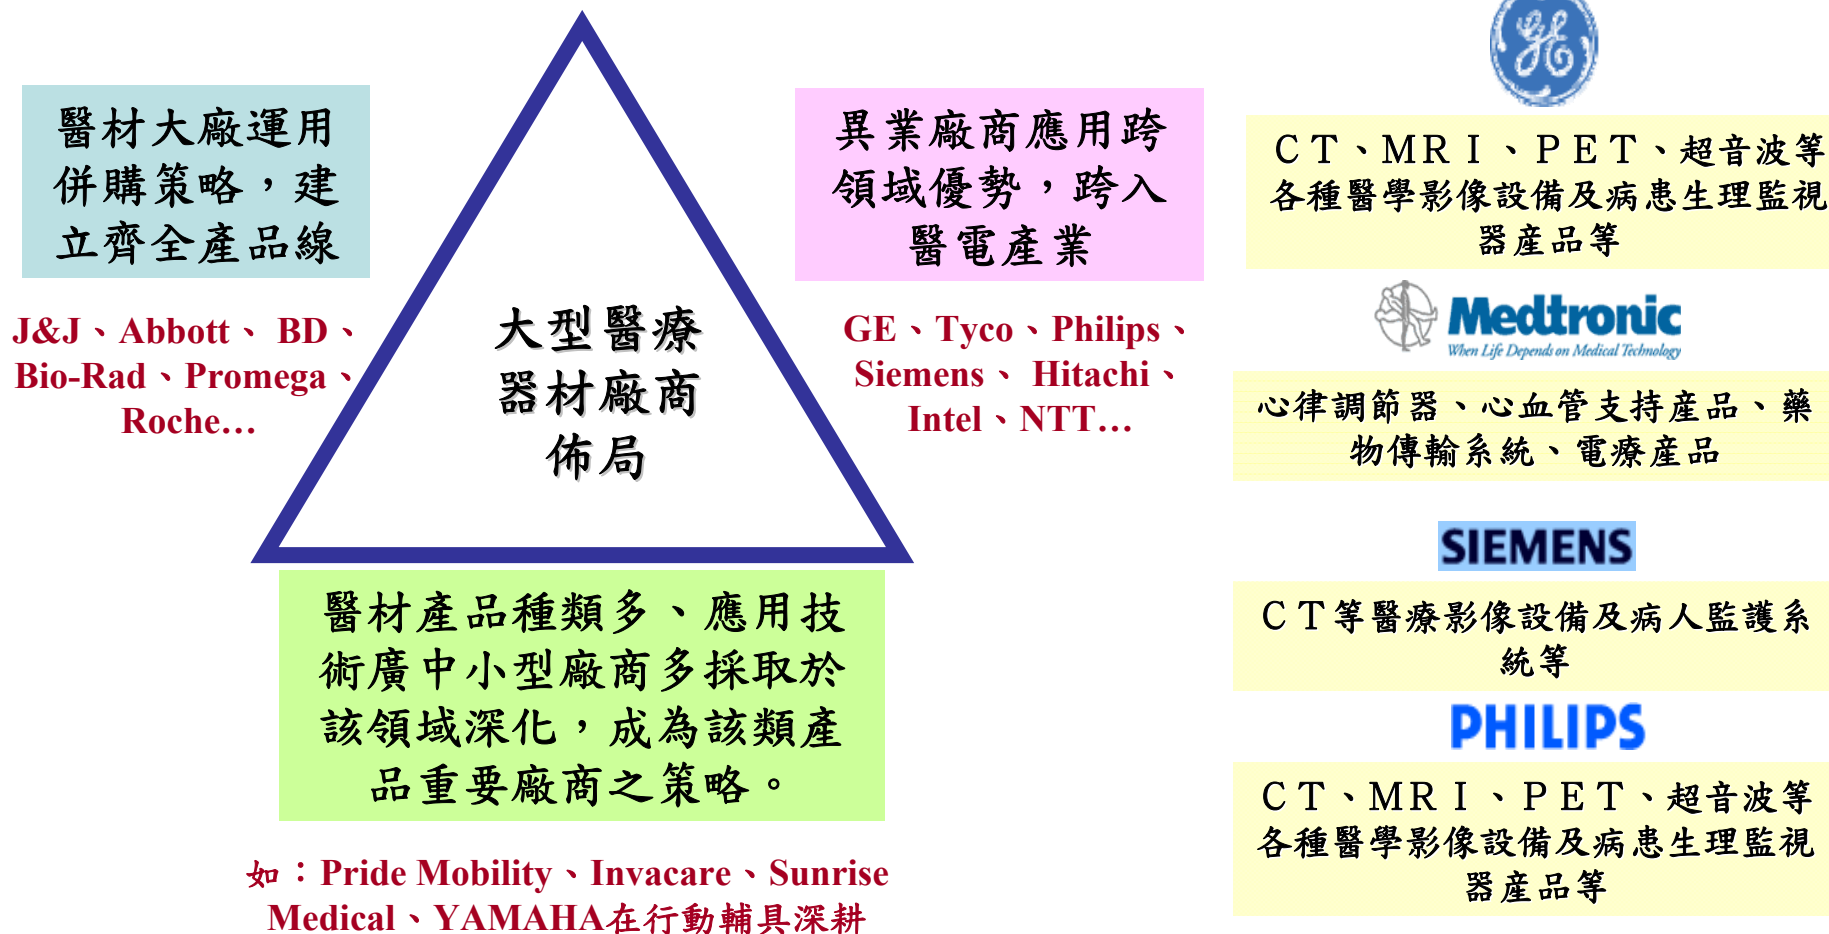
醫材大廠運用併購策略，建立齊全產品線

J&J、Abbott、 BD、Bio-Rad、Promega、Roche…

大型醫療器材廠商佈局

異業廠商應用跨領域優勢，跨入醫電產業

GE、Tyco、Philips、Siemens、 Hitachi、Intel、NTT…

醫材產品種類多、應用技術廣中小型廠商多採取於該領域深化，成為該類產品重要廠商之策略。

如：Pride Mobility、Invacare、Sunrise Medical、YAMAHA在行動輔具深耕

CT、MRI、PET、超音波等各種醫學影像設備及病患生理監視器產品等

Medtronic
When Life Depends on Medical Technology

心律調節器、心血管支持產品、藥物傳輸系統、電療產品

SIEMENS

CT等醫療影像設備及病人監護系統等

PHILIPS

CT、MRI、PET、超音波等各種醫學影像設備及病患生理監視器產品等